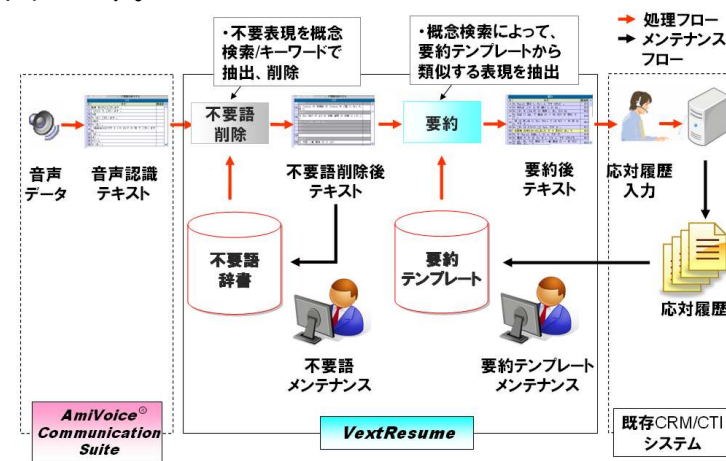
・不要表現を概念検索/キーワードで抽出、削除

・概念検索によって、要約テンプレートから類似する表現を抽出

処理フロー
メンテナンスフロー

不要語削除

要約

音声データ

音声認識テキスト

不要語削除後テキスト

要約後テキスト

応対履歴入力

不要語辞書

要約テンプレート

応対履歴

不要語メンテナンス

要約テンプレートメンテナンス

AmiVoice® Communication Suite

VextResume

既存CRM/CTIシステム